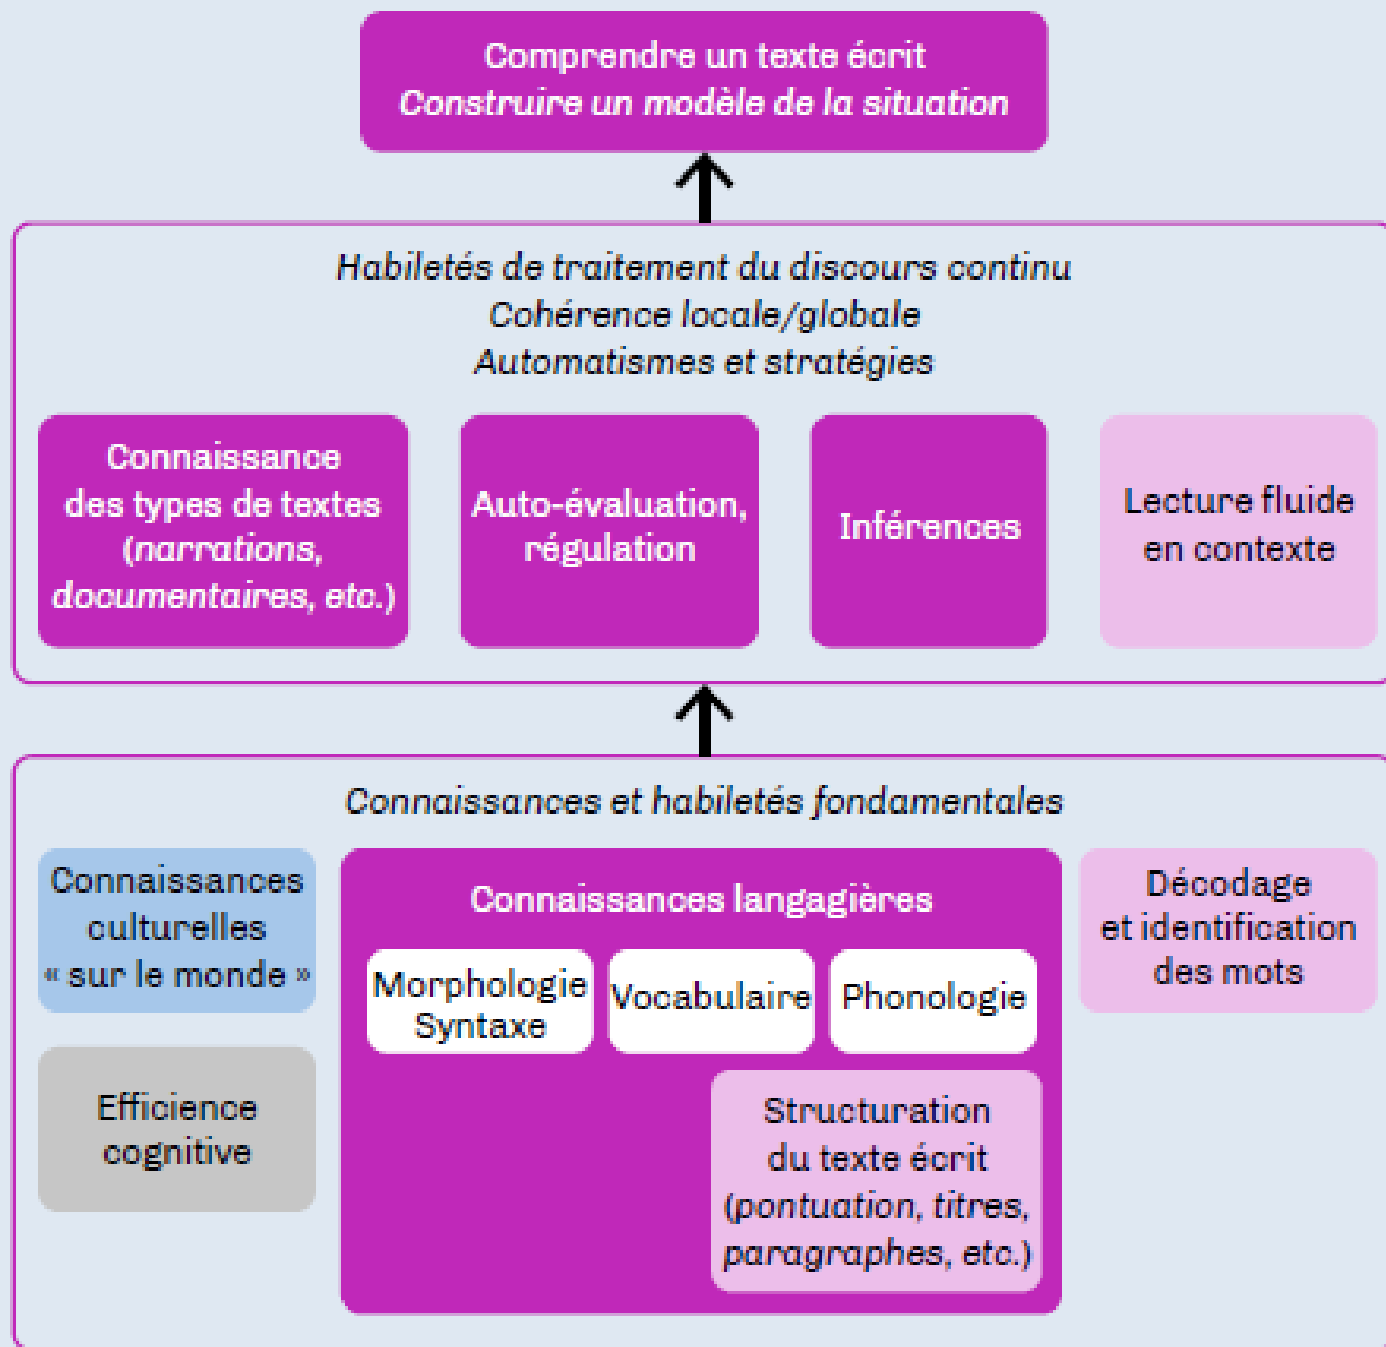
Comprendre un texte écrit
Construire un modèle de la situation

Habiletés de traitement du discours continu
Cohérence locale/globale
Automatismes et stratégies

Connaissance des types de textes (narrations, documentaires, etc.)

Auto-évaluation, régulation

Inférences

Lecture fluide en contexte

Connaissances et habiletés fondamentales

Connaissances culturelles « sur le monde »

Efficience cognitive

Connaissances langagières

Morphologie Syntaxe

Vocabulaire

Phonologie

Structuration du texte écrit (pontuation, titres, paragraphes, etc.)

Décodage et identification des mots